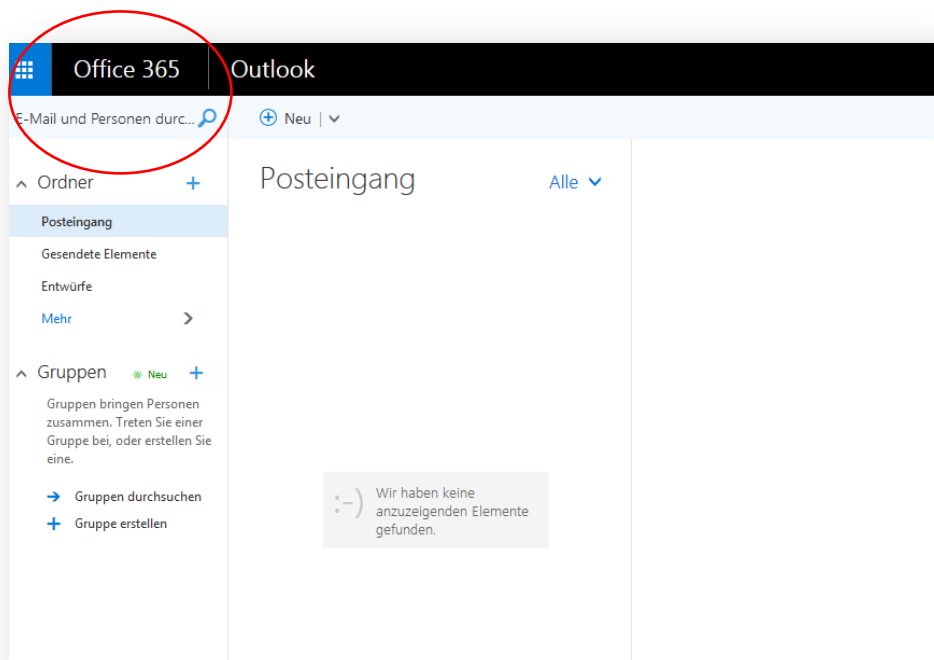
Office 365 Outlook

E-Mail und Personen durc...

Neu

Ordner

Posteingang

Gesendete Elemente

Entwürfe

Mehr

Gruppen Neu

Gruppen bringen Personen zusammen. Treten Sie einer Gruppe bei, oder erstellen Sie eine.

Gruppen durchsuchen

Gruppe erstellen

Posteingang

Alle

:-) Wir haben keine anzuzeigenden Elemente gefunden.